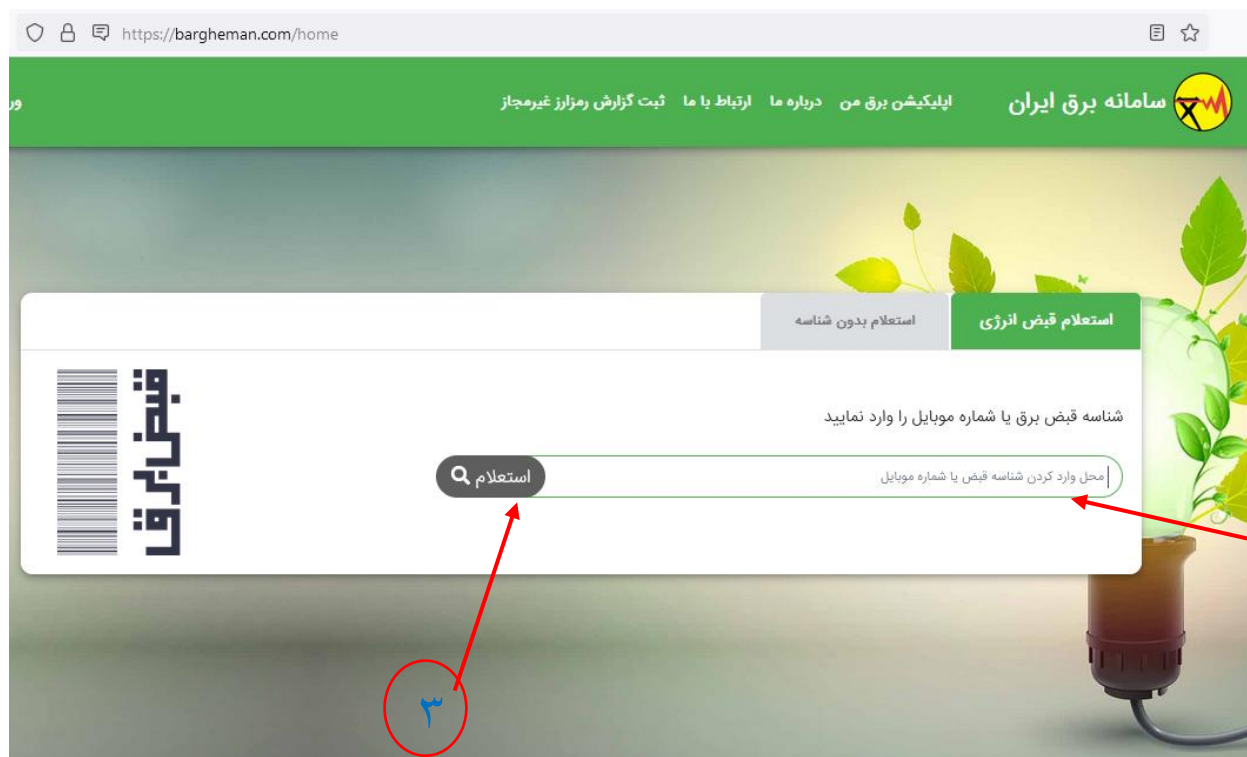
https://bargheman.com/home

سامانه برق ایران
اپلیکیشن برق من
درباره ما
ارتباط با ما
ثبت گزارش رمزارز غیرمجاز
ور

استعلام قبض انرژی
استعلام بدون شناسه

شناسه قبض برق یا شماره موبایل را وارد نمایید

محل وارد کردن شناسه قبض یا شماره موبایل
استعلام

قبض برق

۳